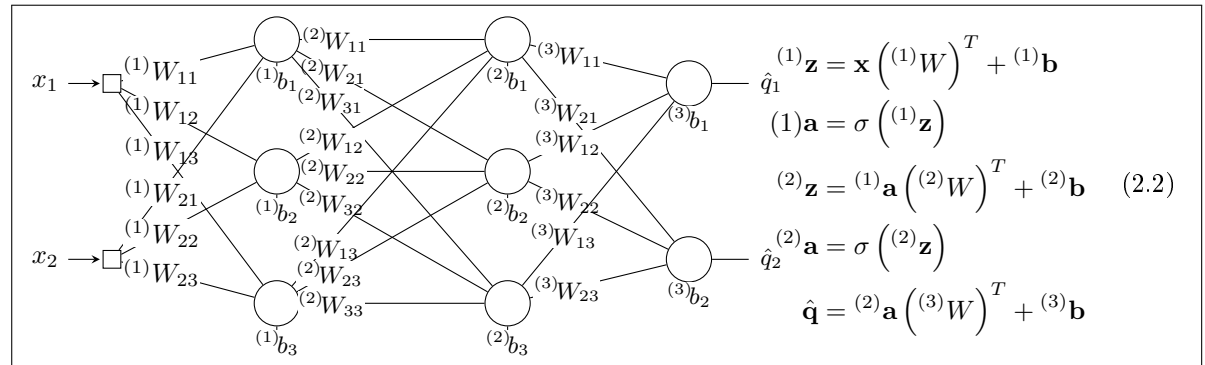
$x_1$ $^{(1)}W_{11}$ $^{(1)}W_{12}$ $^{(1)}W_{13}$ $^{(1)}W_{21}$ $^{(1)}W_{22}$ $x_2$ $^{(1)}W_{23}$

$^{(1)}b_1$ $^{(1)}b_2$ $^{(1)}b_3$

$^{(2)}W_{11}$ $^{(2)}W_{21}$ $^{(2)}W_{31}$ $^{(2)}W_{12}$ $^{(2)}W_{22}$ $^{(2)}W_{32}$ $^{(2)}W_{13}$ $^{(2)}W_{23}$ $^{(2)}W_{33}$

$^{(2)}b_1$ $^{(2)}b_2$ $^{(2)}b_3$

$^{(3)}W_{11}$ $^{(3)}W_{21}$ $^{(3)}W_{12}$ $^{(3)}W_{22}$ $^{(3)}W_{13}$ $^{(3)}W_{23}$

$^{(3)}b_1$ $^{(3)}b_2$

$\hat{q}_1$ $\hat{q}_2$

$^{(1)}\mathbf{z} = \mathbf{x}\left(^{(1)}W\right)^T + {}^{(1)}\mathbf{b}$

$(1)\mathbf{a} = \sigma\left(^{(1)}\mathbf{z}\right)$

$^{(2)}\mathbf{z} = {}^{(1)}\mathbf{a}\left(^{(2)}W\right)^T + {}^{(2)}\mathbf{b}$ (2.2)

$^{(2)}\mathbf{a} = \sigma\left(^{(2)}\mathbf{z}\right)$

$\hat{\mathbf{q}} = {}^{(2)}\mathbf{a}\left(^{(3)}W\right)^T + {}^{(3)}\mathbf{b}$